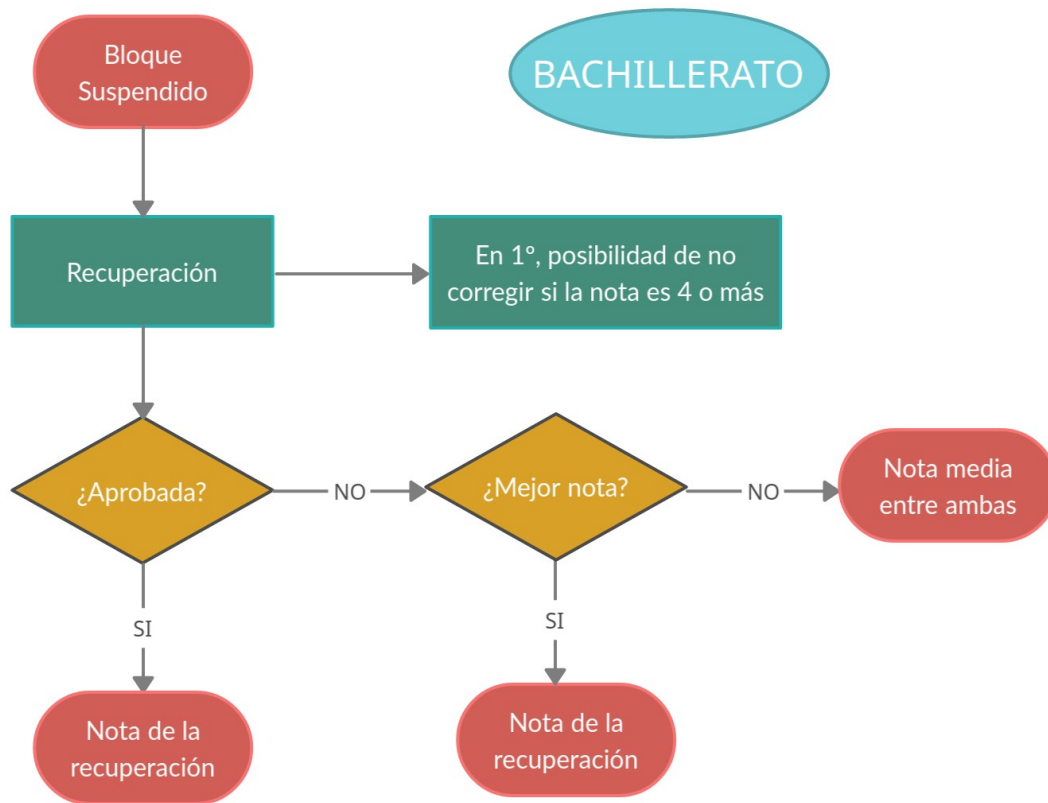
Bloque Suspendido

BACHILLERATO

Recuperación

En 1º, posibilidad de no corregir si la nota es 4 o más

¿Aprobada?

NO

¿Mejor nota?

NO

Nota media entre ambas

SI

SI

Nota de la recuperación

Nota de la recuperación